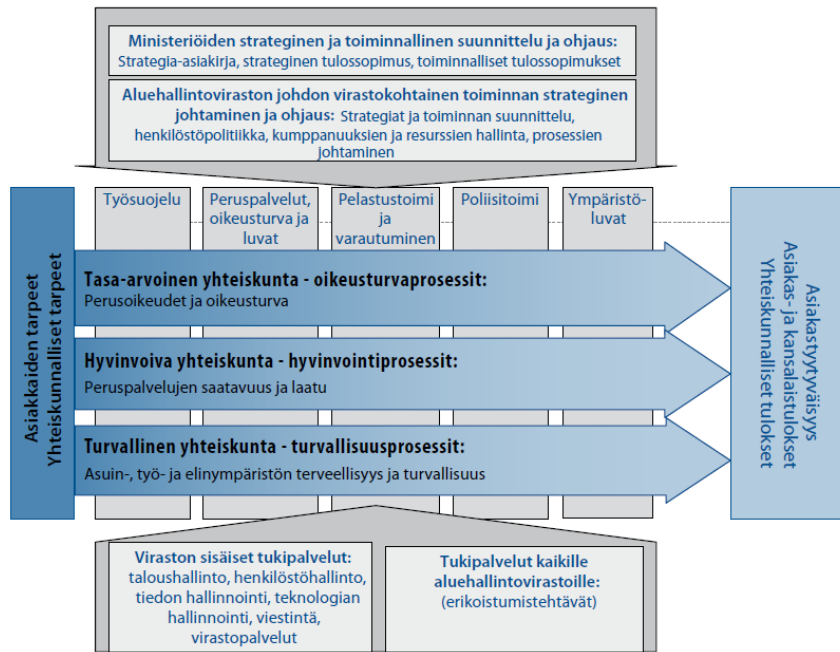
Ministeriöiden strateginen ja toiminnallinen suunnittelu ja ohjaus:
Strategia-asiakirja, strateginen tulossopimus, toiminnalliset tulossopimukset

Aluehallintoviraston johdon virastokohtainen toiminnan strateginen johtaminen ja ohjaus: Strategiat ja toiminnan suunnittelu, henkilöstöpolitiikka, kumppanuuksien ja resurssien hallinta, prosessien johtaminen

Asiakkaiden tarpeet
Yhteiskunnalliset tarpeet

Työsuojelu

Peruspalvelut, oikeusturva ja luvat

Pelastustoimi ja varautuminen

Poliisitoimi

Ympäristöluvat

Tasa-arvoinen yhteiskunta - oikeusturvaprosessit:
Perusoikeudet ja oikeusturva

Hyvinvoiva yhteiskunta - hyvinvointiprosessit:
Peruspalvelujen saatavuus ja laatu

Turvallinen yhteiskunta - turvallisuusprosessit:
Asuin-, työ- ja elinympäristön terveellisyys ja turvallisuus

Asiakastyytväisyys
Asiakas- ja kansalaistulokset
Yhteiskunnalliset tulokset

Viraston sisäiset tukipalvelut:
taloushallinto, henkilöstöhallinto, tiedon hallinnointi, teknologian hallinnointi, viestintä, virastopalvelut

Tukipalvelut kaikille aluehallintovirastoille:
(erikoistumistehtävät)